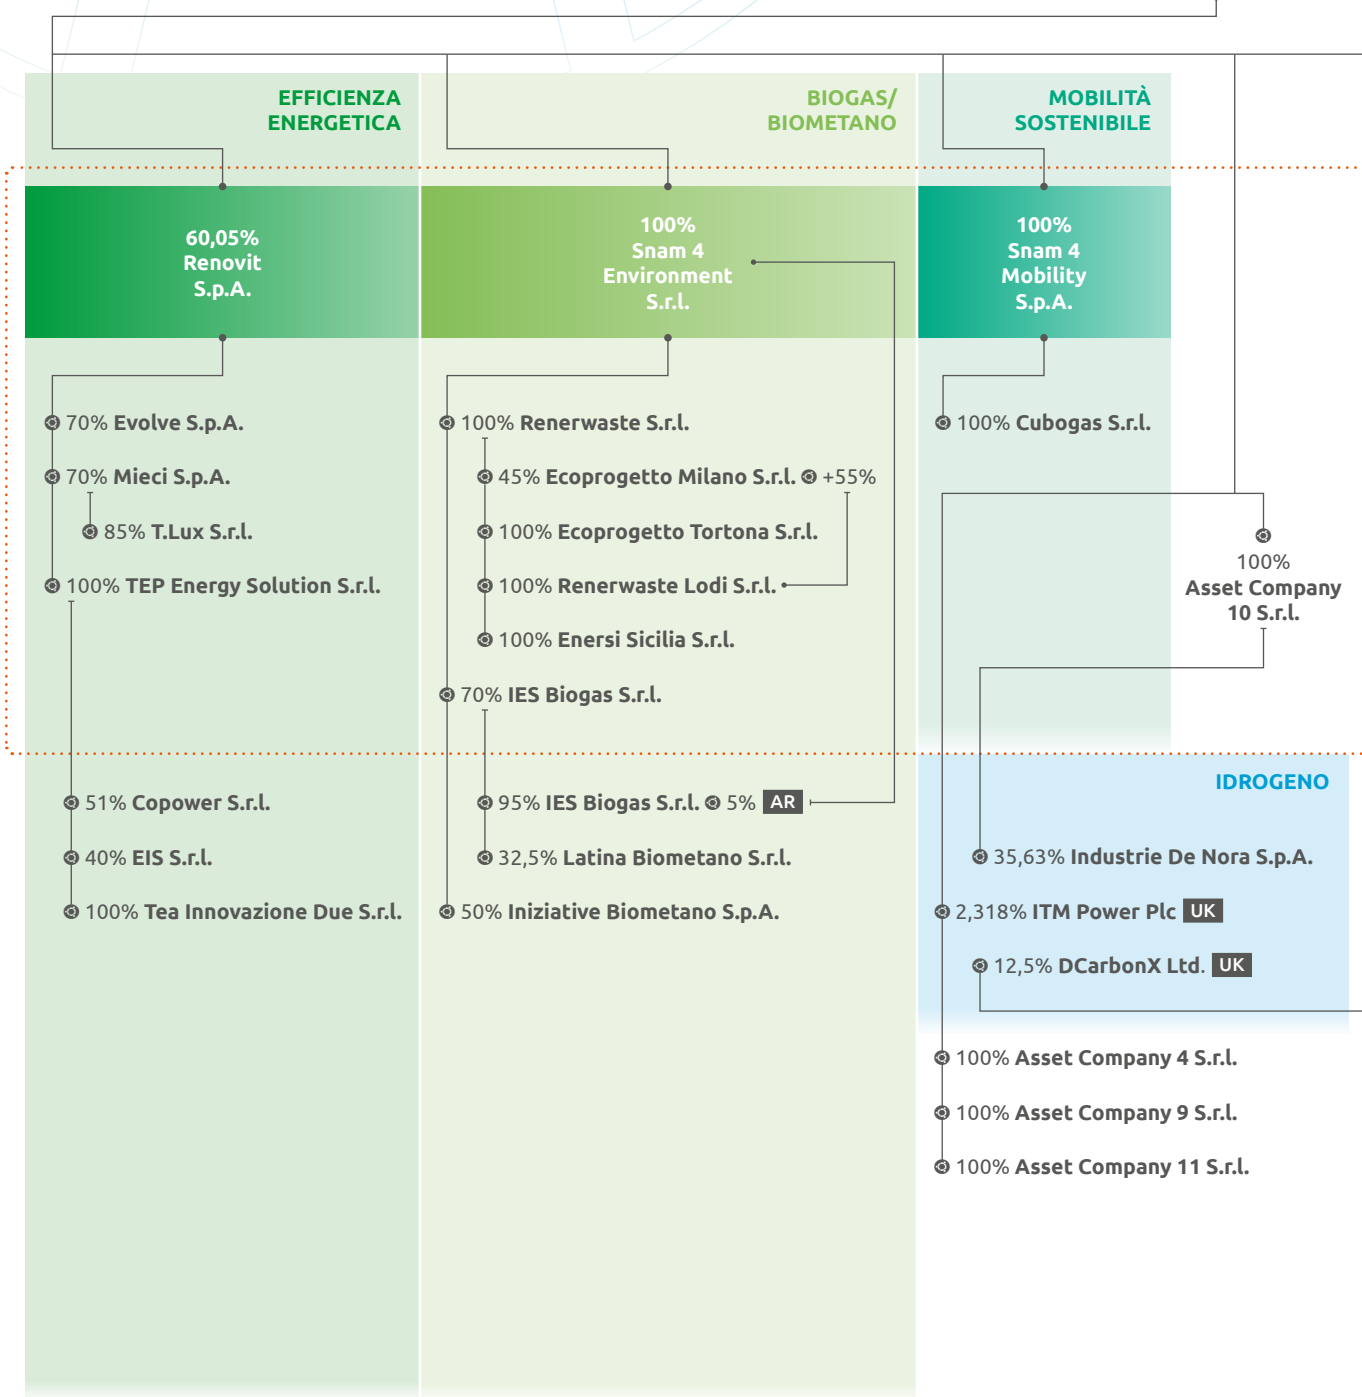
EFFICIENZA ENERGETICA

60,05% Renovit S.p.A.

70% Evolve S.p.A.

70% Mieci S.p.A.

85% T.Lux S.r.l.

100% TEP Energy Solution S.r.l.

51% Copower S.r.l.

40% EIS S.r.l.

100% Tea Innovazione Due S.r.l.

BIOGAS/ BIOMETANO

100% Snam 4 Environment S.r.l.

100% Renerwaste S.r.l.

45% Ecoprogetto Milano S.r.l. +55%

100% Ecoprogetto Tortona S.r.l.

100% Renerwaste Lodi S.r.l.

100% Enersi Sicilia S.r.l.

70% IES Biogas S.r.l.

95% IES Biogas S.r.l. 5% AR

32,5% Latina Biometano S.r.l.

50% Iniziative Biometano S.p.A.

MOBILITÀ SOSTENIBILE

100% Snam 4 Mobility S.p.A.

100% Cubogas S.r.l.

100% Asset Company 10 S.r.l.

IDROGENO

35,63% Industrie De Nora S.p.A.

2,318% ITM Power Plc UK

12,5% DCarbonX Ltd. UK

100% Asset Company 4 S.r.l.

100% Asset Company 9 S.r.l.

100% Asset Company 11 S.r.l.